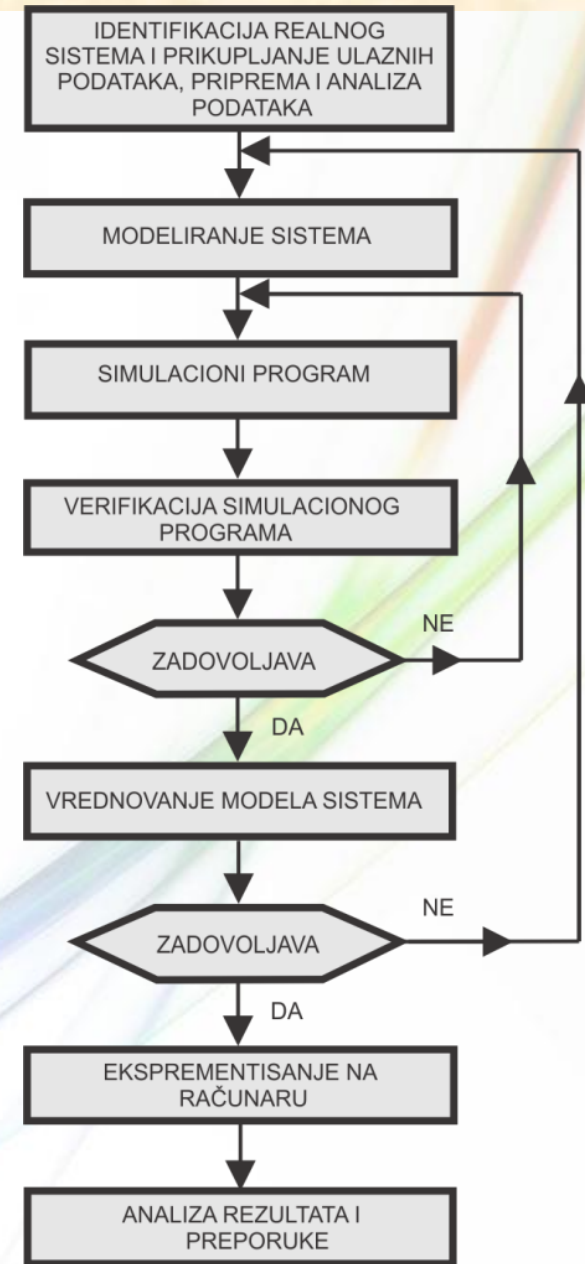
IDENTIFIKACIJA REALNOG SISTEMA I PRIKUPLJANJE ULAZNIH PODATAKA, PRIPREMA I ANALIZA PODATAKA

MODELIRANJE SISTEMA

SIMULACIONI PROGRAM

VERIFIKACIJA SIMULACIONOG PROGRAMA

ZADOVOLJAVA

NE

DA

VREDNOVANJE MODELA SISTEMA

ZADOVOLJAVA

NE

DA

EKSPREMENTISANJE NA RAČUNARU

ANALIZA REZULTATA I PREPORUKE